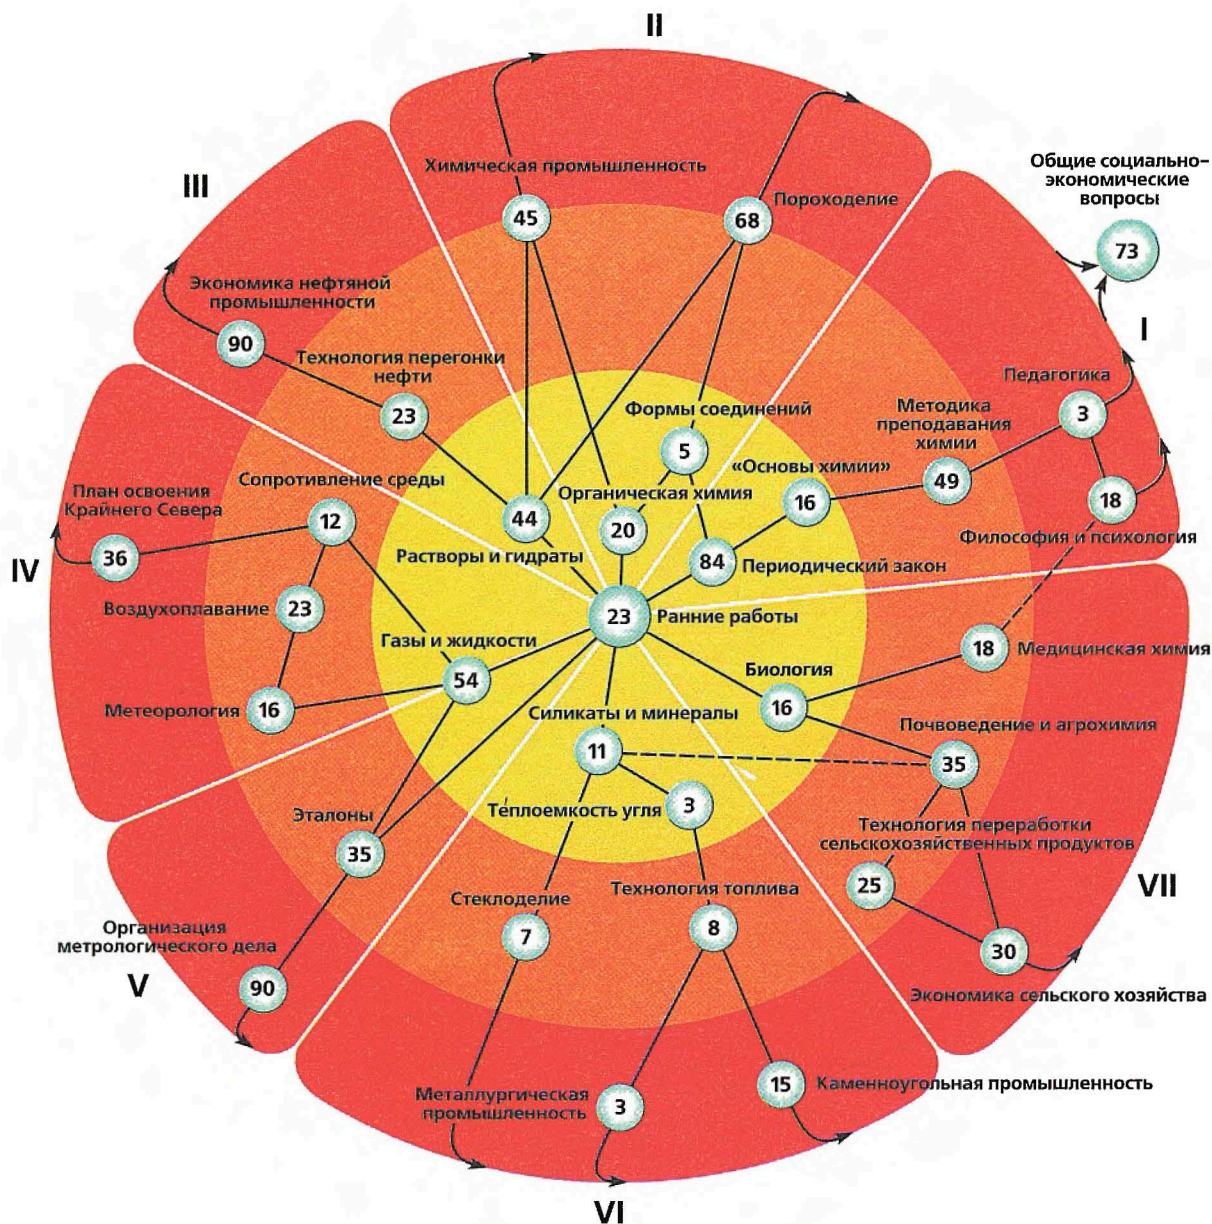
II

Химическая промышленность

45

68

Пороходелие

Общие социально-экономические вопросы

73

III

Экономика нефтяной промышленности

90

Технология перегонки нефти

23

I

Педагогика

3

Методика преподавания химии

49

Формы соединений

5

«Основы химии»

16

18

Философия и психология

Сопротивление среды

План освоения Крайнего Севера

12

44

Органическая химия

20

84

Периодический закон

36

IV

Растворы и гидраты

23

Ранние работы

Воздухоплавание

23

Газы и жидкости

54

18

Медицинская химия

Биология

16

Метеорология

16

Силикаты и минералы

11

Почвоведение и агрохимия

35

3

Теплоемкость угля

Эталоны

35

Технология переработки сельскохозяйственных продуктов

25

VII

Стеклоделие

Технология топлива

7

8

30

Организация метрологического дела

90

V

Экономика сельского хозяйства

15

Каменноугольная промышленность

Металлургическая промышленность

3

VI